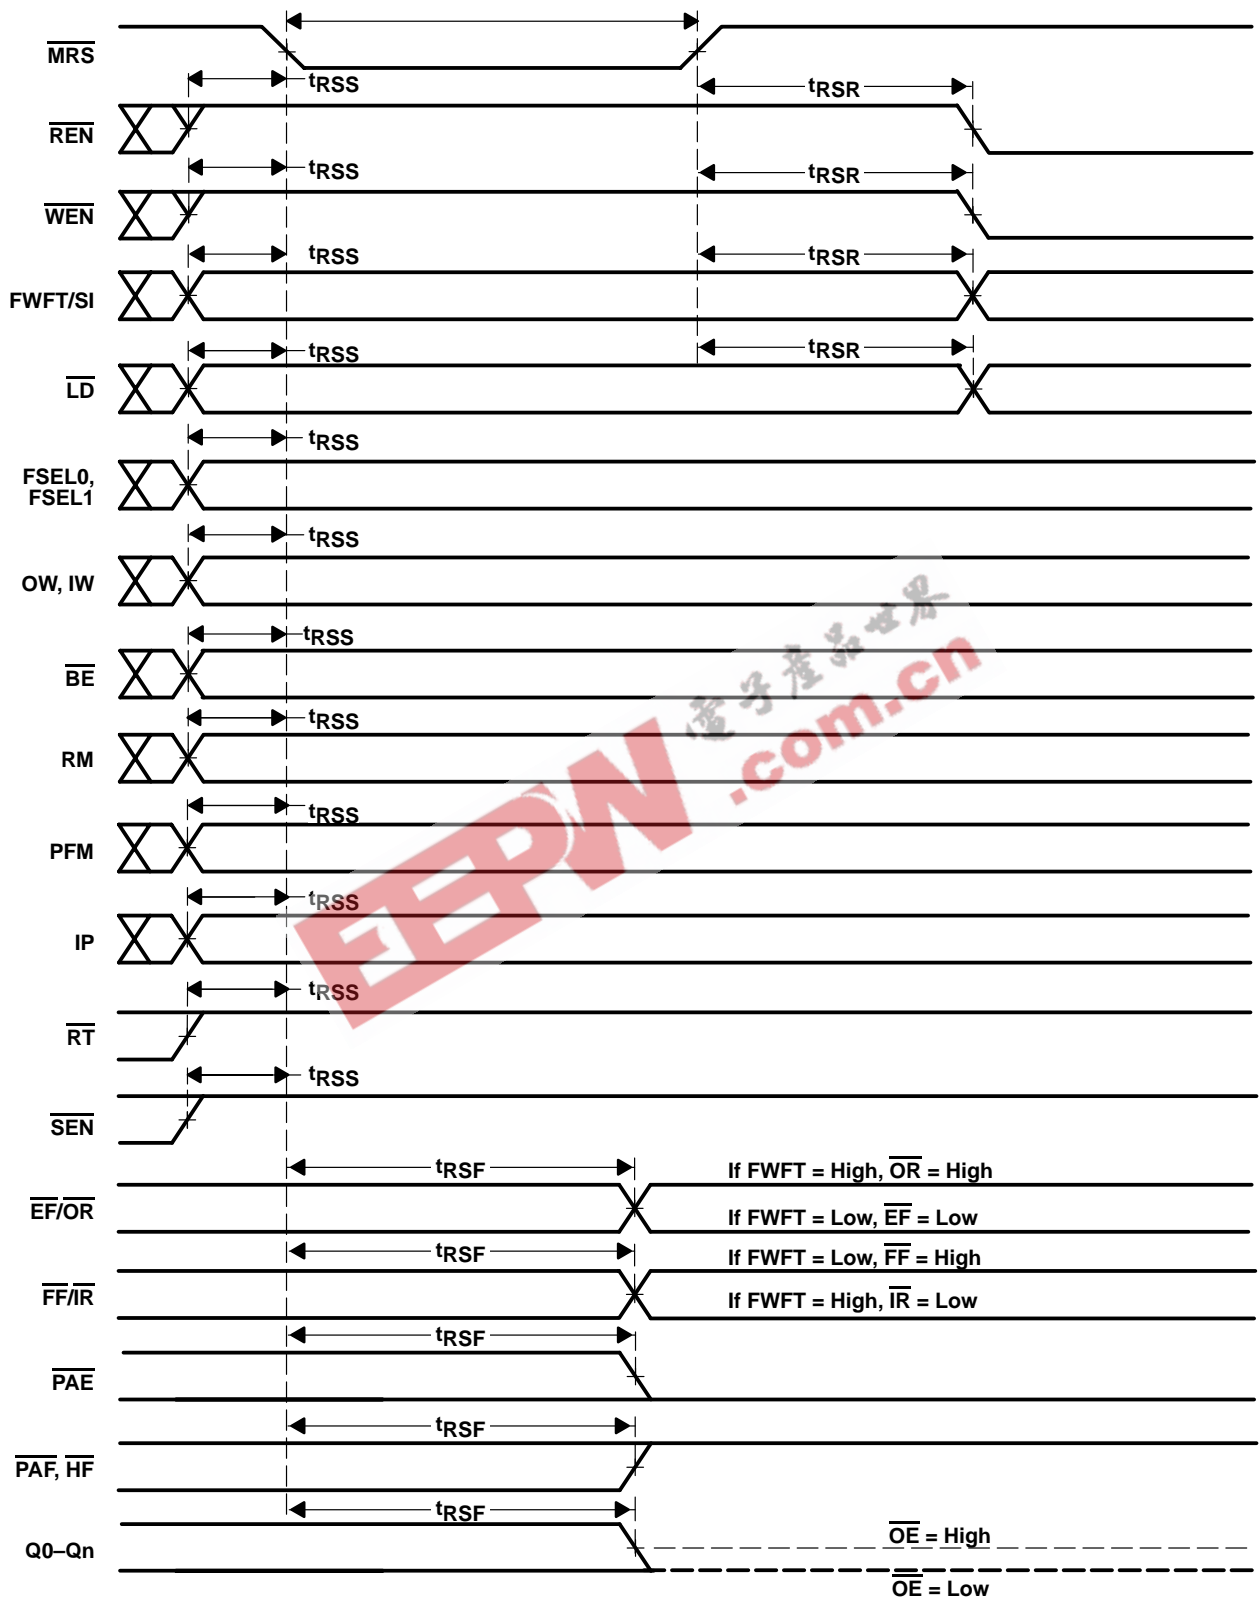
$\overline{MRS}$

$t_{RSS}$

$t_{RSR}$

$\overline{REN}$

$t_{RSS}$

$t_{RSR}$

$\overline{WEN}$

$t_{RSS}$

$t_{RSR}$

FWFT/SI

$t_{RSS}$

$t_{RSR}$

$\overline{LD}$

$t_{RSS}$

FSEL0, FSEL1

$t_{RSS}$

OW, IW

$t_{RSS}$

$\overline{BE}$

$t_{RSS}$

RM

$t_{RSS}$

PFM

$t_{RSS}$

IP

$t_{RSS}$

$\overline{RT}$

$t_{RSS}$

$\overline{SEN}$

$t_{RSF}$

If FWFT = High, $\overline{OR}$ = High

$\overline{EF}/\overline{OR}$

If FWFT = Low, $\overline{EF}$ = Low

$t_{RSF}$

If FWFT = Low, $\overline{FF}$ = High

$\overline{FF}/\overline{IR}$

If FWFT = High, $\overline{IR}$ = Low

$t_{RSF}$

$\overline{PAE}$

$t_{RSF}$

$\overline{PAF}$, $\overline{HF}$

$t_{RSF}$

Q0–Qn

$\overline{OE}$ = High

$\overline{OE}$ = Low

EEPW 电子产品世界 .com.cn